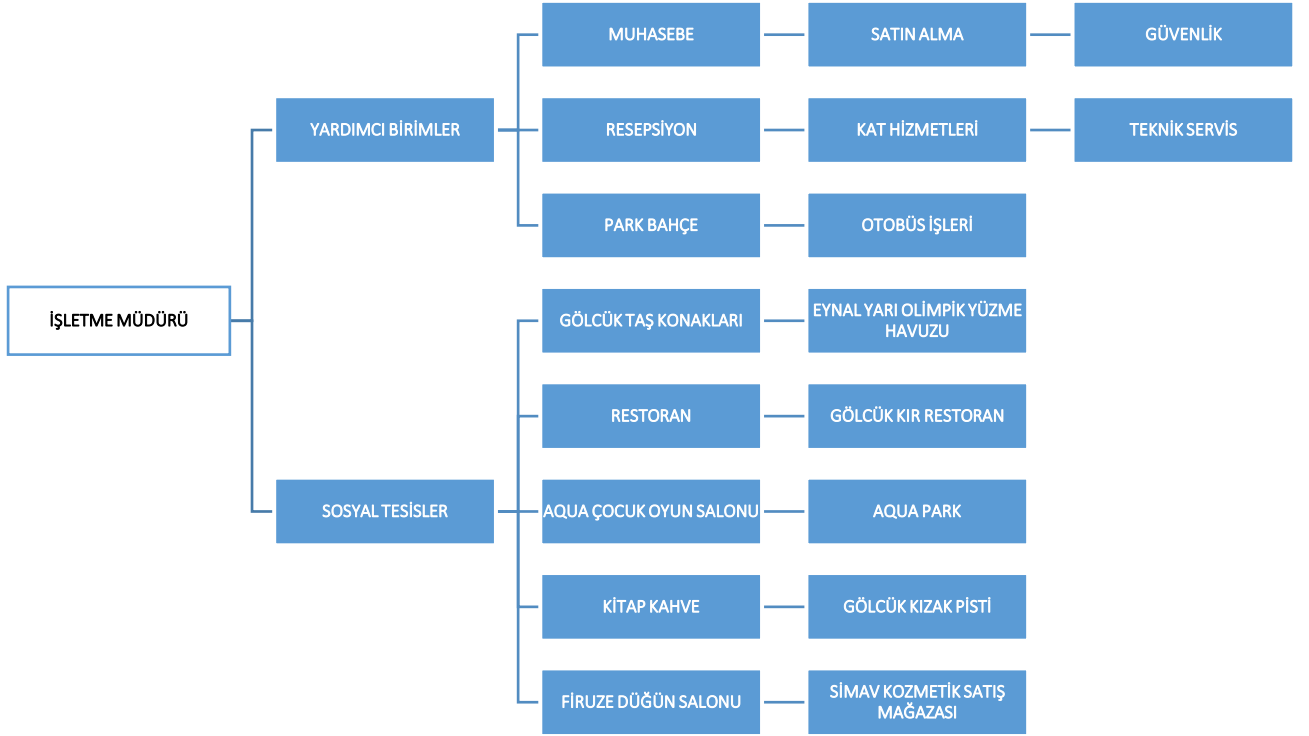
İŞLETME MÜDÜRÜ

YARDIMCI BİRİMLER

MUHASEBE

SATIN ALMA

GÜVENLİK

RESEPSİYON

KAT HİZMETLERİ

TEKNİK SERVİS

PARK BAHÇE

OTOBÜS İŞLERİ

SOSYAL TESİSLER

GÖLCÜK TAŞ KONAKLARI

EYNAL YARI OLİMPİK YÜZME HAVUZU

RESTORAN

GÖLCÜK KIR RESTORAN

AQUA ÇOCUK OYUN SALONU

AQUA PARK

KİTAP KAHVE

GÖLCÜK KIZAK PİSTİ

FİRUZE DÜĞÜN SALONU

SİMAV KOZMETİK SATIŞ MAĞAZASI